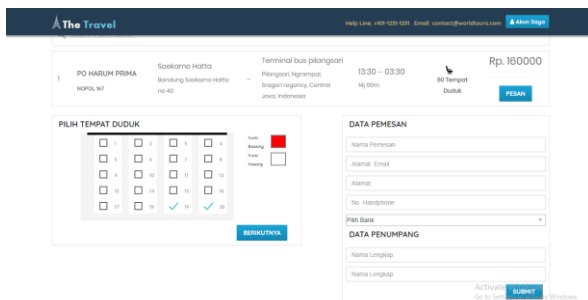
The Travel

Help Line: +101-1231-1231 Email: contact@worldtours.com Akun Saya

1 PO HARUM PRIMA
NOPOL 167

Soekarno Hatta
Bandung Soekarno Hatta no 40

–

Terminal bus pilangsari
Pilangsari, Ngrampal, Sragen regency, Central Java, Indonesia

13:30 – 03:30
14j 00m

60 Tempat Duduk

Rp. 160000

PESAN

PILIH TEMPAT DUDUK

| | | | |
|---|---|---|---|
| 1 | 2 | 3 | 4 |
| 5 | 6 | 7 | 8 |
| 9 | 10 | 11 | 12 |
| 13 | 14 | 15 | 16 |
| 17 | 18 | 19 | 20 |

Kursi Booking
Kursi Kosong

BERIKUTNYA

DATA PEMESAN

Nama Pemesan
Alamat Email
Alamat
No Handphone
Pilih Bank

DATA PENUMPANG

Nama Lengkap
Nama Lengkap

SUBMIT

Activate Windows
Go to Settings to activate Windows.